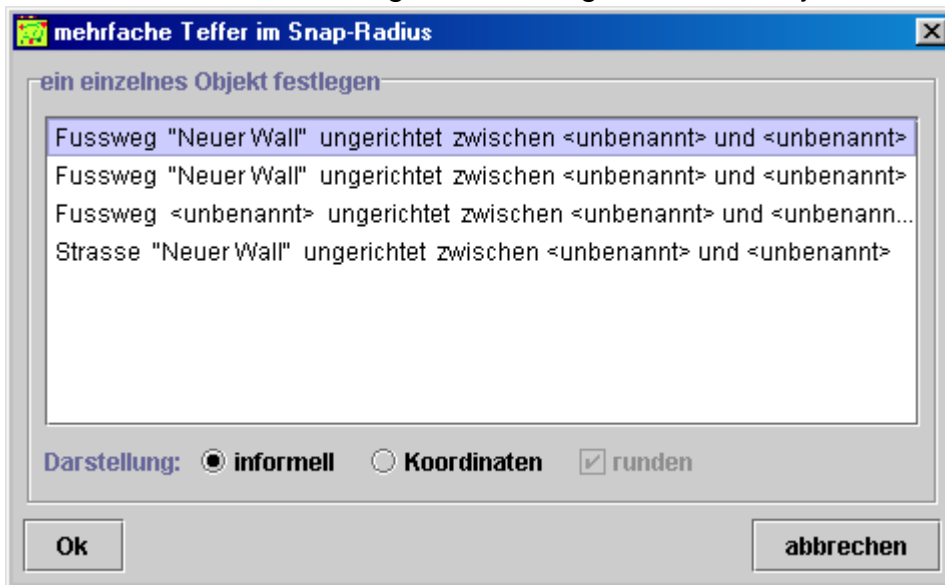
mehrfache Teffer im Snap-Radius

ein einzelnes Objekt festlegen

Fussweg "Neuer Wall" ungerichtet zwischen <unbenannt> und <unbenannt>
Fussweg "Neuer Wall" ungerichtet zwischen <unbenannt> und <unbenannt>
Fussweg <unbenannt> ungerichtet zwischen <unbenannt> und <unbenann...
Strasse "Neuer Wall" ungerichtet zwischen <unbenannt> und <unbenannt>

Darstellung: informell Koordinaten runden

Ok abbrechen